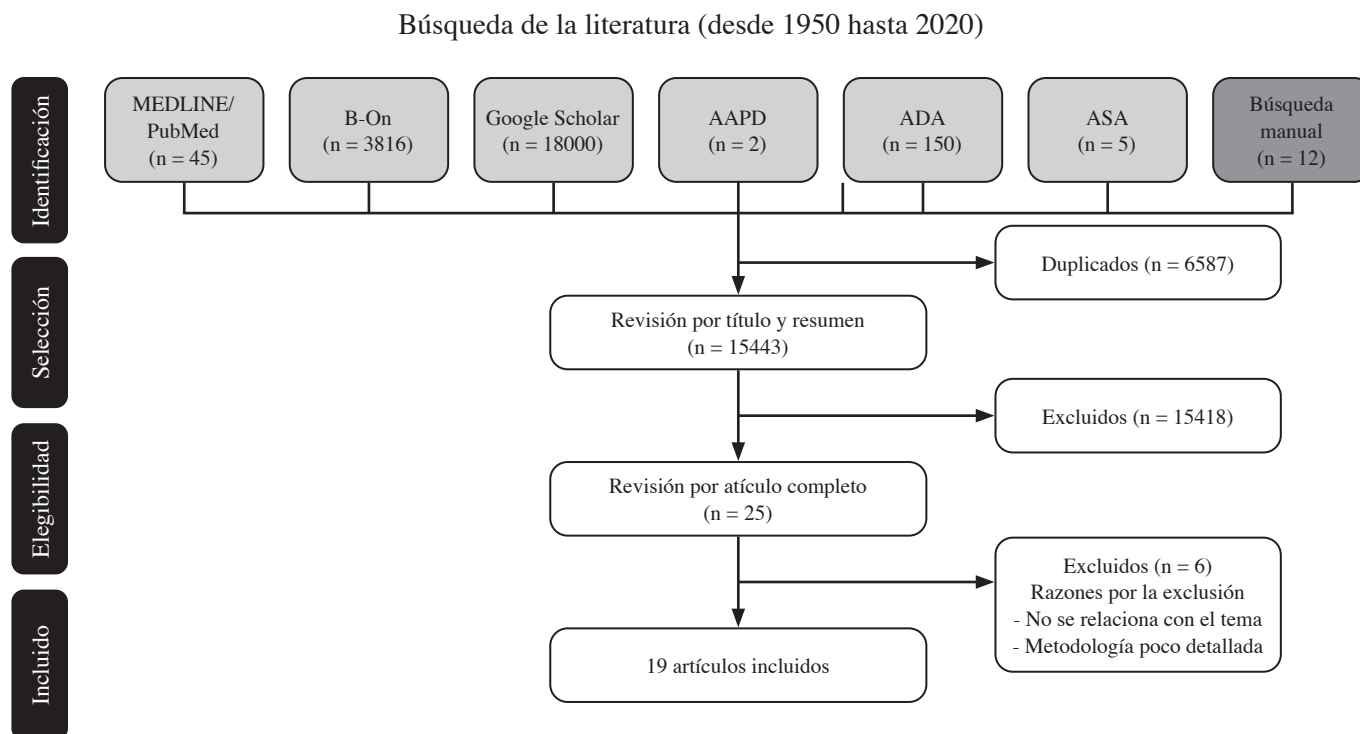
Búsqueda de la literatura (desde 1950 hasta 2020)

Identificación

MEDLINE/ PubMed (n = 45)

B-On (n = 3816)

Google Scholar (n = 18000)

AAPD (n = 2)

ADA (n = 150)

ASA (n = 5)

Búsqueda manual (n = 12)

Duplicados (n = 6587)

Selección

Revisión por título y resumen (n = 15443)

Excluidos (n = 15418)

Elegibilidad

Revisión por atículo completo (n = 25)

Excluidos (n = 6)
Razones por la exclusión
- No se relaciona con el tema
- Metodología poco detallada

Incluido

19 artículos incluidos